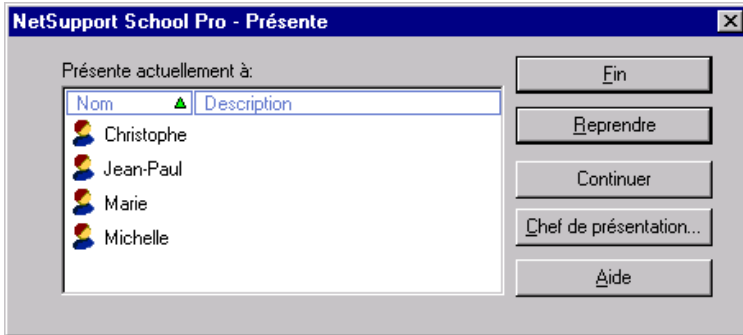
NetSupport School Pro - Présente

Présente actuellement à:

| Nom | Description |
|---|---|
| Christophe | |
| Jean-Paul | |
| Marie | |
| Michelle | |

Fin

Reprendre

Continuer

Chef de présentation...

Aide